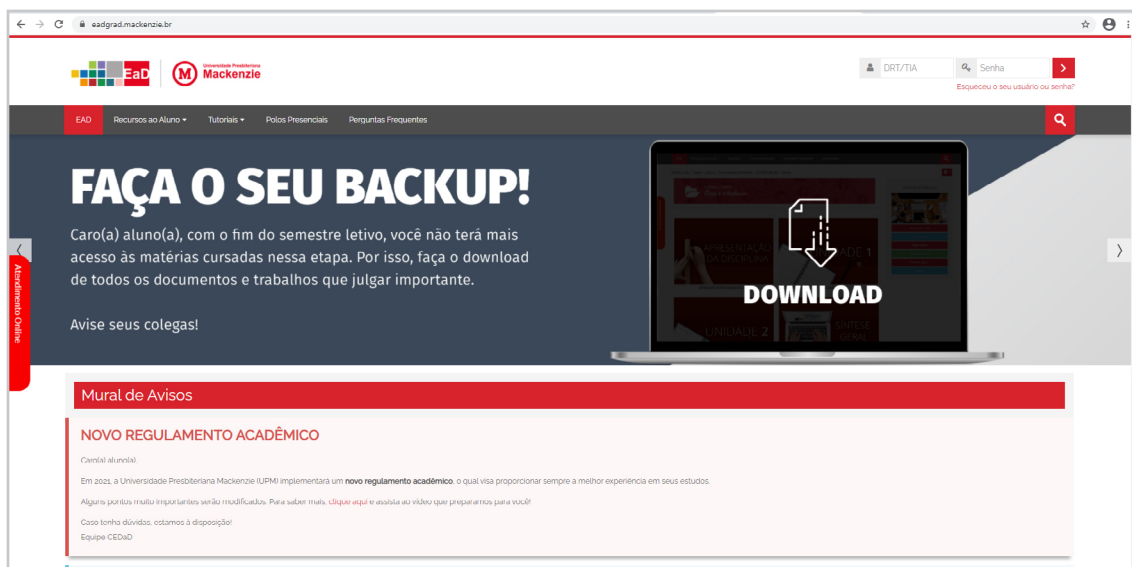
eadgrad.mackenzie.br

EaD Universidade Presbiteriana Mackenzie

DRT/TIA Senha
Esqueceu o seu usuário ou senha?

EAD Recursos ao Aluno Tutoriais Polos Presenciais Perguntas Frequentes

FAÇA O SEU BACKUP!

Caro(a) aluno(a), com o fim do semestre letivo, você não terá mais acesso às matérias cursadas nessa etapa. Por isso, faça o download de todos os documentos e trabalhos que julgar importante.

Avise seus colegas!

APRESENTAÇÃO DA DISCIPLINA
UNIDADE 1
UNIDADE 2
SÍNTESE GERAL
DOWNLOAD

Atendimento Online

Mural de Avisos

NOVO REGULAMENTO ACADÊMICO

Caro(a) aluno(a),

Em 2021, a Universidade Presbiteriana Mackenzie (UPM) implementará um novo regulamento acadêmico, o qual visa proporcionar sempre a melhor experiência em seus estudos.

Alguns pontos muito importantes serão modificados. Para saber mais, clique aqui e assista ao vídeo que preparamos para você!

Caso tenha dúvidas, estamos à disposição!
Equipe CEDaD